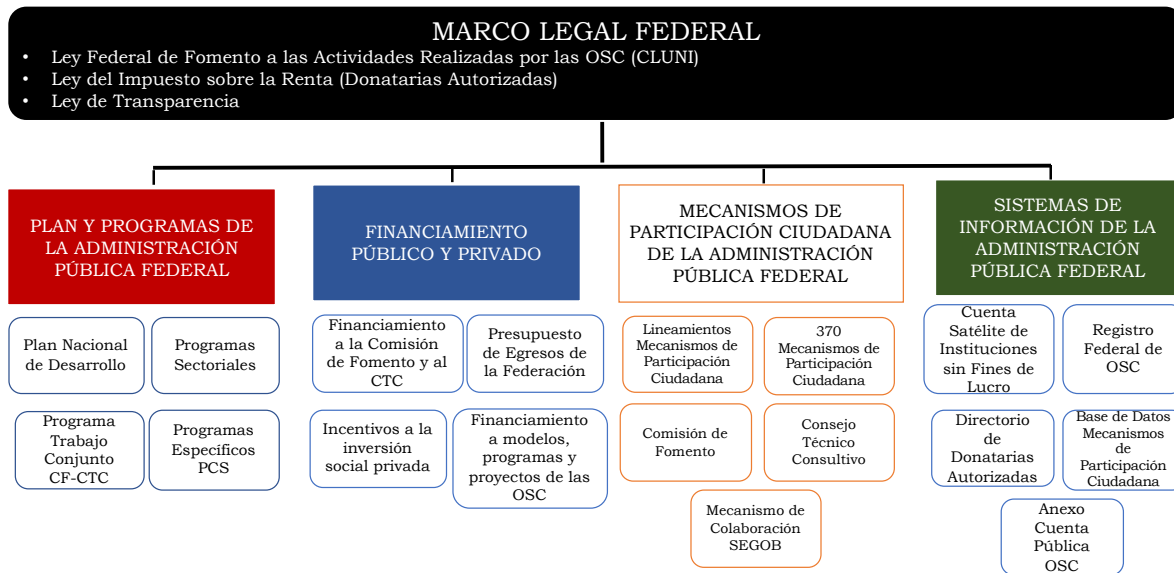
MARCO LEGAL FEDERAL

- Ley Federal de Fomento a las Actividades Realizadas por las OSC (CLUNI)
- Ley del Impuesto sobre la Renta (Donatarias Autorizadas)
- Ley de Transparencia

PLAN Y PROGRAMAS DE LA ADMINISTRACIÓN PÚBLICA FEDERAL

Plan Nacional de Desarrollo

Programas Sectoriales

Programa Trabajo Conjunto CF-CTC

Programas Específicos PCS

FINANCIAMIENTO PÚBLICO Y PRIVADO

Financiamiento a la Comisión de Fomento y al CTC

Presupuesto de Egresos de la Federación

Incentivos a la inversión social privada

Financiamiento a modelos, programas y proyectos de las OSC

MECANISMOS DE PARTICIPACIÓN CIUDADANA DE LA ADMINISTRACIÓN PÚBLICA FEDERAL

Lineamientos Mecanismos de Participación Ciudadana

370 Mecanismos de Participación Ciudadana

Comisión de Fomento

Consejo Técnico Consultivo

Mecanismo de Colaboración SEGOB

SISTEMAS DE INFORMACIÓN DE LA ADMINISTRACIÓN PÚBLICA FEDERAL

Cuenta Satélite de Instituciones sin Fines de Lucro

Registro Federal de OSC

Directorio de Donatarias Autorizadas

Base de Datos Mecanismos de Participación Ciudadana

Anexo Cuenta Pública OSC